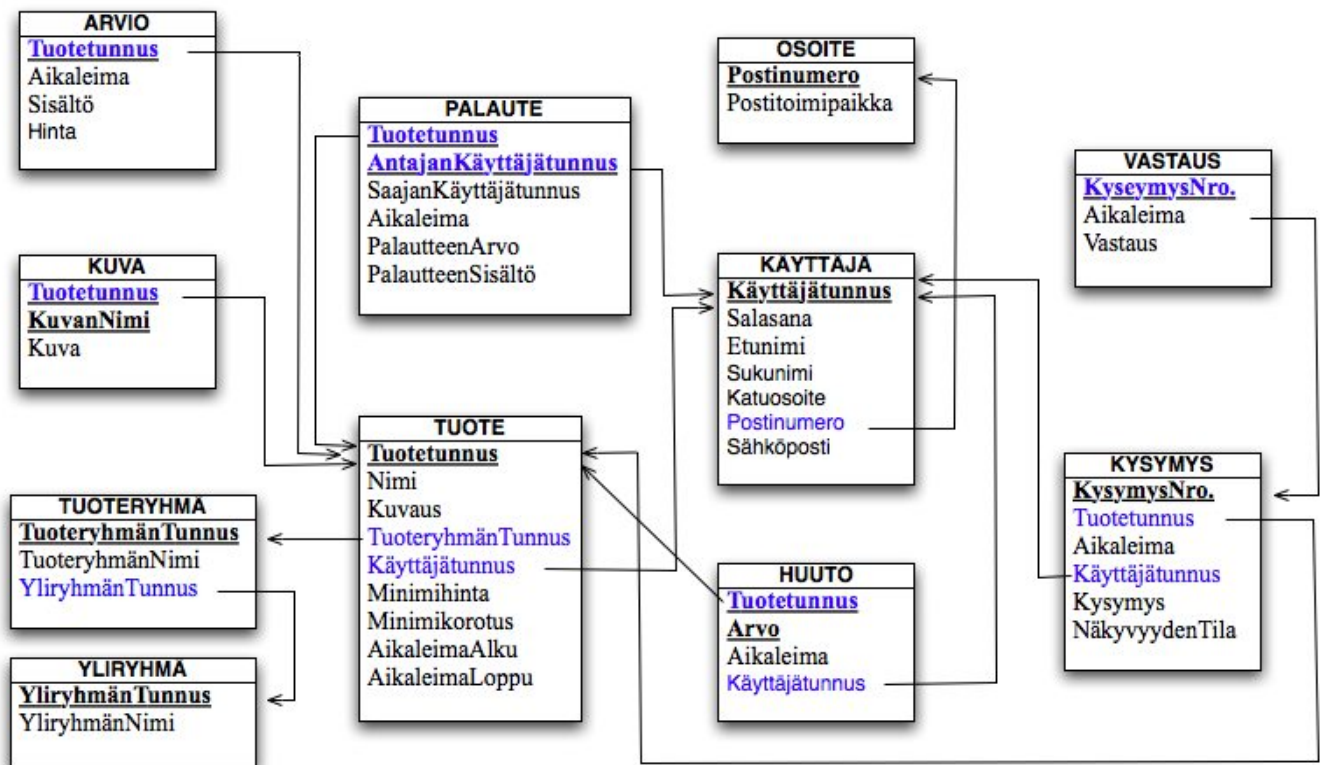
ARVIO
Tuotetunnus
Aikaleima
Sisältö
Hinta

PALAUTE
Tuotetunnus
AntajanKäyttäjätunnus
SaajanKäyttäjätunnus
Aikaleima
PalautteenArvo
PalautteenSisältö

OSOITE
Postinumero
Postitoimipaikka

VASTAUS
KyseymysNro.
Aikaleima
Vastaus

KUVA
Tuotetunnus
KuvanNimi
Kuva

KÄYTTÄJÄ
Käyttäjätunnus
Salasana
Etunimi
Sukunimi
Katuosoite
Postinumero
Sähköposti

TUOTE
Tuotetunnus
Nimi
Kuvaus
TuoteryhmänTunnus
Käyttäjätunnus
Minimihinta
Minimikorotus
AikaleimaAlku
AikaleimaLoppu

KYSYMYS
KysymysNro.
Tuotetunnus
Aikaleima
Käyttäjätunnus
Kysymys
NäkyvyydenTila

TUOTERYHMÄ
TuoteryhmänTunnus
TuoteryhmänNimi
YliryhmänTunnus

HUUTO
Tuotetunnus
Arvo
Aikaleima
Käyttäjätunnus

YLIRYHMÄ
YliryhmänTunnus
YliryhmänNimi